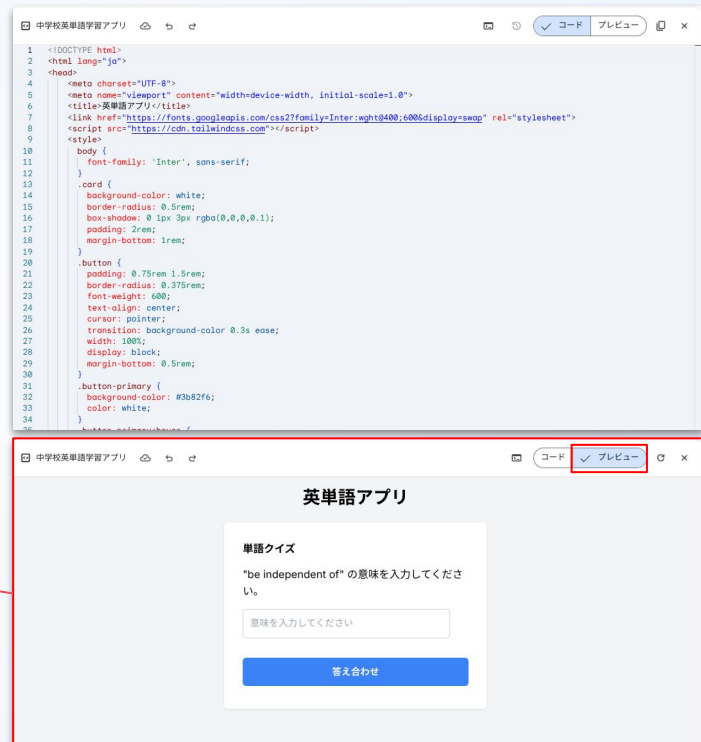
中学校英単語学習アプリ

コード プレビュー

1 <!DOCTYPE html>
2 <html lang="ja">
3 <head>
4 <meta charset="UTF-8">
5 <meta name="viewport" content="width=device-width, initial-scale=1.0">
6 <title>英単語アプリ</title>
7 <link href="https://fonts.googleapis.com/css2?family=Inter:wght@400;600&display=swap" rel="stylesheet">
8 <script src="https://cdn.tailwindcss.com"></script>
9 <style>
10 body {
11 font-family: 'Inter', sans-serif;
12 }
13 .card {
14 background-color: white;
15 border-radius: 0.5rem;
16 box-shadow: 0 1px 3px rgba(0,0,0,0.1);
17 padding: 2rem;
18 margin-bottom: 1rem;
19 }
20 .button {
21 padding: 0.75rem 1.5rem;
22 border-radius: 0.375rem;
23 font-weight: 600;
24 text-align: center;
25 cursor: pointer;
26 transition: background-color 0.3s ease;
27 width: 100%;
28 display: block;
29 margin-bottom: 0.5rem;
30 }
31 .button-primary {
32 background-color: #3b82f6;
33 color: white;
34 }
35 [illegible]

中学校英単語学習アプリ

コード プレビュー

英単語アプリ

単語クイズ

"be independent of" の意味を入力してください。

意味を入力してください

答え合わせ